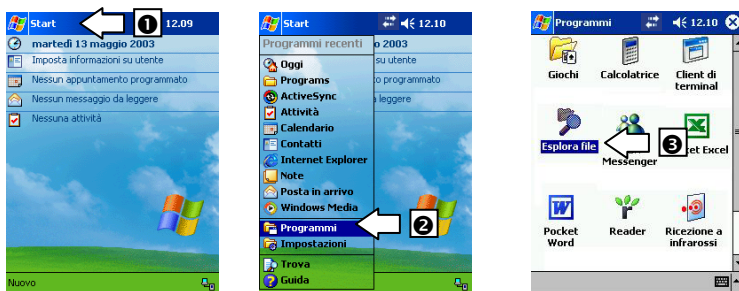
Start 12.09
martedì 13 maggio 2003
Imposta informazioni su utente
Nessun appuntamento programmato
Nessun messaggio da leggere
Nessuna attività
Nuovo

❶

Start 12.10
Programmi recenti
o 2003
Oggi
Programs
ActiveSync
Attività
Calendario
Contatti
Internet Explorer
Note
Posta in arrivo
Windows Media
Programmi
Impostazioni
Trova
Guida

❷

Programmi 12.10
Giochi
Calcolatrice
Client di terminal
Esplora file
Messenger
ket Excel
Pocket Word
Reader
Ricezione a infrarossi

❸